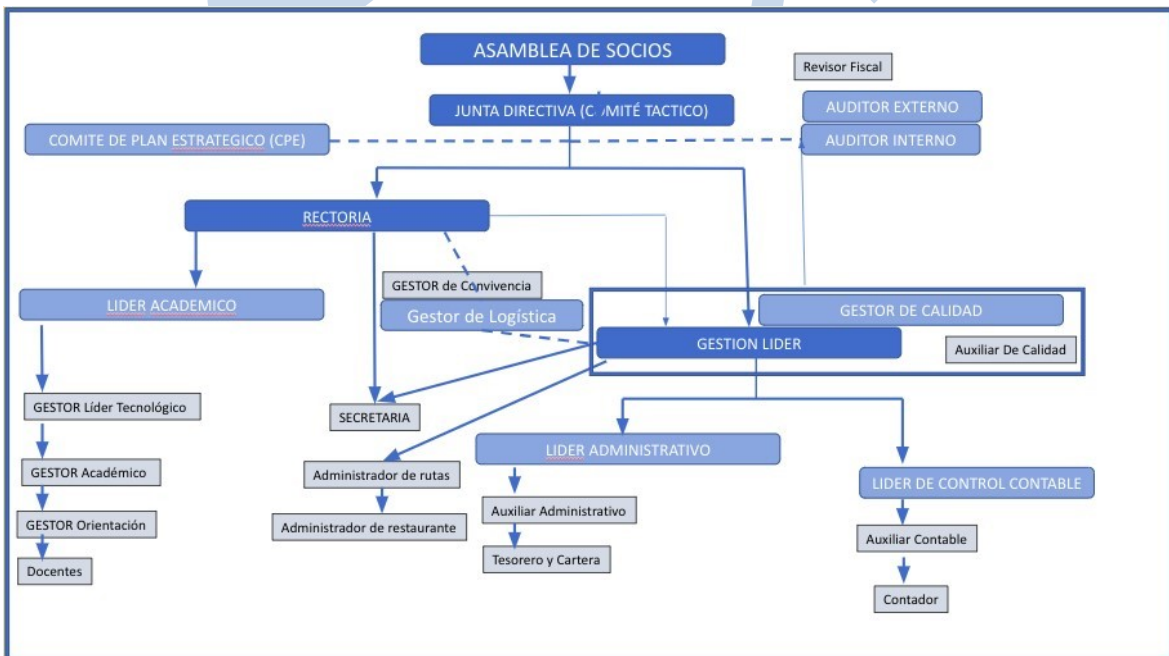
ASAMBLEA DE SOCIOS

Revisor Fiscal

JUNTA DIRECTIVA (C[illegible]MITÉ TACTICO)

AUDITOR EXTERNO

COMITE DE PLAN ESTRATEGICO (CPE)

AUDITOR INTERNO

RECTORIA

GESTOR de Convivencia

LIDER ACADEMICO

Gestor de Logística

GESTOR DE CALIDAD

GESTION LIDER

Auxiliar De Calidad

GESTOR Líder Tecnológico

SECRETARIA

LIDER ADMINISTRATIVO

GESTOR Académico

Administrador de rutas

LIDER DE CONTROL CONTABLE

GESTOR Orientación

Auxiliar Administrativo

Administrador de restaurante

Auxiliar Contable

Docentes

Tesorero y Cartera

Contador